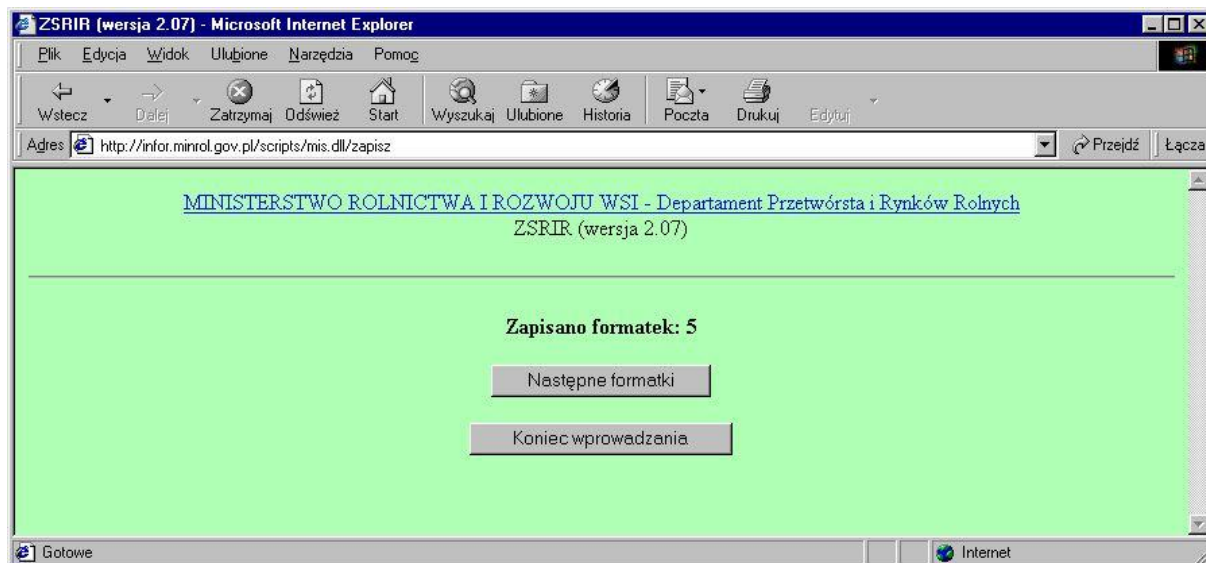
ZSRIR (wersja 2.07) - Microsoft Internet Explorer

Plik Edycja Widok Ulubione Narzędzia Pomoc

Wstecz Dalej Zatrzymaj Odśwież Start Wyszukaj Ulubione Historia Poczta Drukuj Edytuj

Adres http://infor.minrol.gov.pl/scripts/mis.dll/zapisz

Przejdź Łącza

MINISTERSTWO ROLNICTWA I ROZWOJU WSI - Departament Przetwórsta i Rynków Rolnych
ZSRIR (wersja 2.07)

Zapisano formatek: 5

Następne formatki

Koniec wprowadzania

Gotowe

Internet